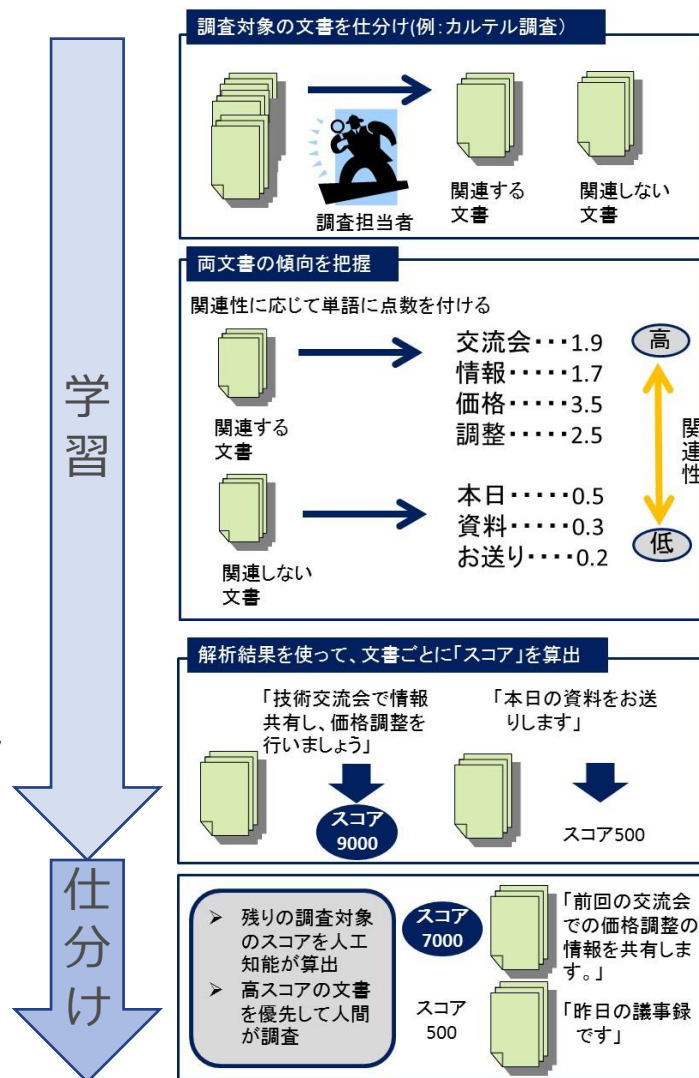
学習

仕分け

調査対象の文書を仕分け(例:カルテル調査)

調査担当者

関連する文書

関連しない文書

両文書の傾向を把握

関連性に応じて単語に点数を付ける

関連する文書

交流会・・・1.9
情報・・・・・1.7
価格・・・・・3.5
調整・・・・・2.5

関連しない文書

本日・・・・・0.5
資料・・・・・0.3
お送り・・・・0.2

高

関連性

低

解析結果を使って、文書ごとに「スコア」を算出

「技術交流会で情報共有し、価格調整を行いましょう」

スコア 9000

「本日の資料をお送りします」

スコア500

➢ 残りの調査対象のスコアを人工知能が算出
➢ 高スコアの文書を優先して人間が調査

スコア 7000

「前回の交流会での価格調整の情報を共有します。」

スコア 500

「昨日の議事録です」